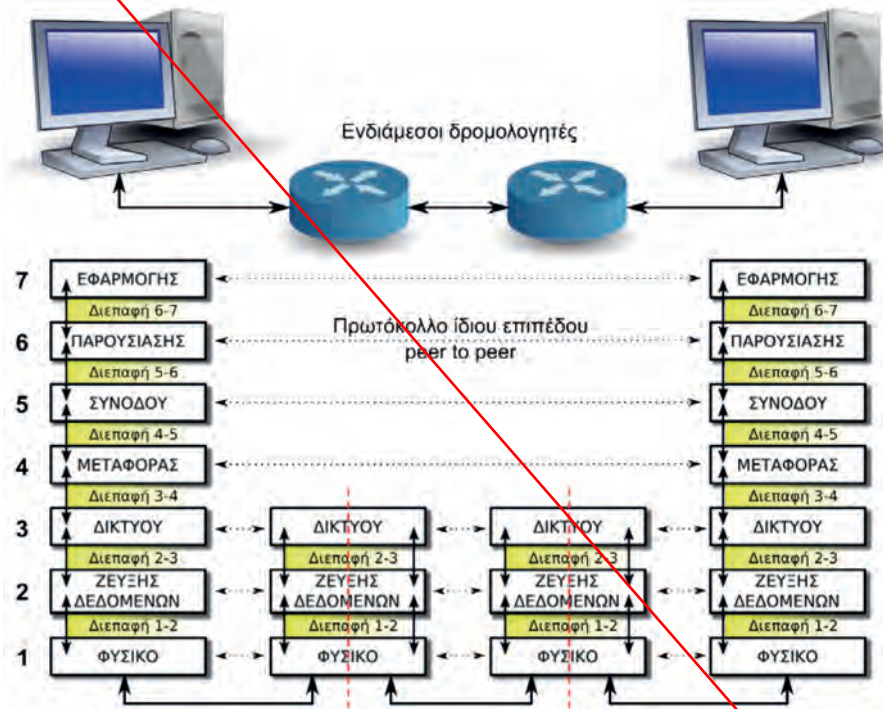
Ενδιάμεσοι δρομολογητές

7 ΕΦΑΡΜΟΓΗΣ
Διεπαφή 6-7
6 ΠΑΡΟΥΣΙΑΣΗΣ
Διεπαφή 5-6
5 ΣΥΝΟΔΟΥ
Διεπαφή 4-5
4 ΜΕΤΑΦΟΡΑΣ
Διεπαφή 3-4
3 ΔΙΚΤΥΟΥ
Διεπαφή 2-3
2 ΖΕΥΞΗΣ ΔΕΔΟΜΕΝΩΝ
Διεπαφή 1-2
1 ΦΥΣΙΚΟ

Πρωτόκολλο ίδιου επιπέδου
peer to peer

ΔΙΚΤΥΟΥ
Διεπαφή 2-3
ΖΕΥΞΗΣ ΔΕΔΟΜΕΝΩΝ
Διεπαφή 1-2
ΦΥΣΙΚΟ

ΔΙΚΤΥΟΥ
Διεπαφή 2-3
ΖΕΥΞΗΣ ΔΕΔΟΜΕΝΩΝ
Διεπαφή 1-2
ΦΥΣΙΚΟ

ΕΦΑΡΜΟΓΗΣ
Διεπαφή 6-7
ΠΑΡΟΥΣΙΑΣΗΣ
Διεπαφή 5-6
ΣΥΝΟΔΟΥ
Διεπαφή 4-5
ΜΕΤΑΦΟΡΑΣ
Διεπαφή 3-4
ΔΙΚΤΥΟΥ
Διεπαφή 2-3
ΖΕΥΞΗΣ ΔΕΔΟΜΕΝΩΝ
Διεπαφή 1-2
ΦΥΣΙΚΟ